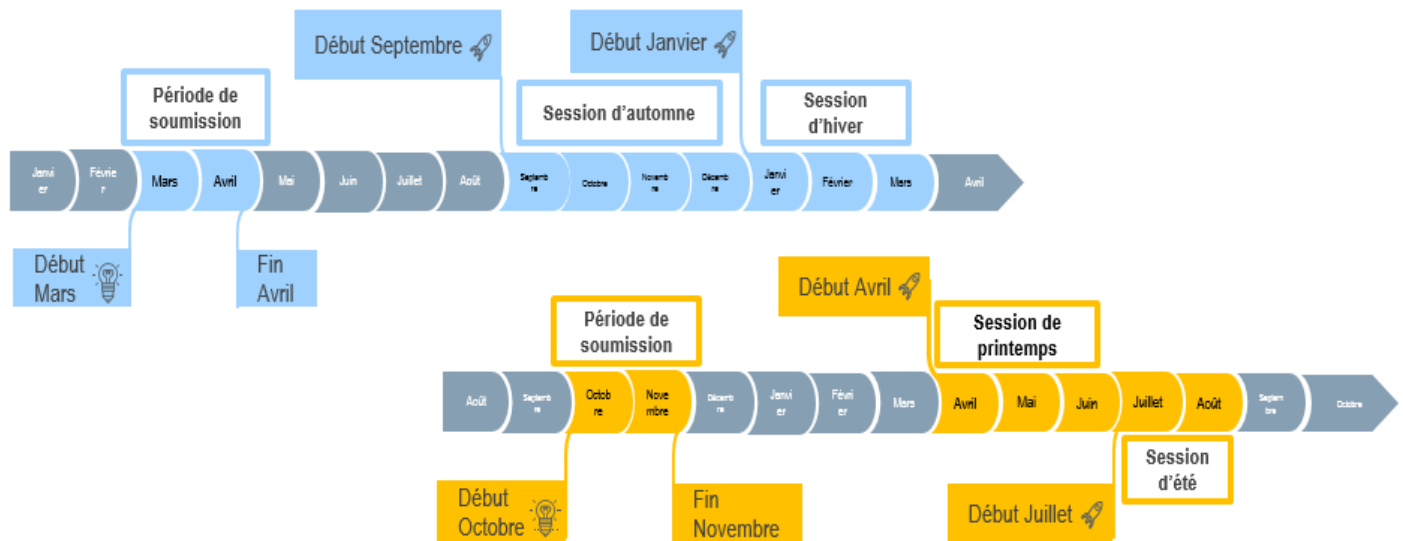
Début Septembre

Début Janvier

Période de soumission

Session d'automne

Session d'hiver

Janvi er

Févrie r

Mars

Avril

Mai

Juin

Juillet

Août

Septemb re

Octobre

Novemb re

Décemb re

Janvi er

Février

Mars

Avril

Début Mars

Fin Avril

Début Avril

Période de soumission

Session de printemps

Août

Septemb re

Octob re

Nove mbre

Décemb re

Janvi er

Févri er

Mars

Avril

Mai

Juin

Juillet

Août

Septem bre

Octobre

Session d'été

Début Octobre

Fin Novembre

Début Juillet